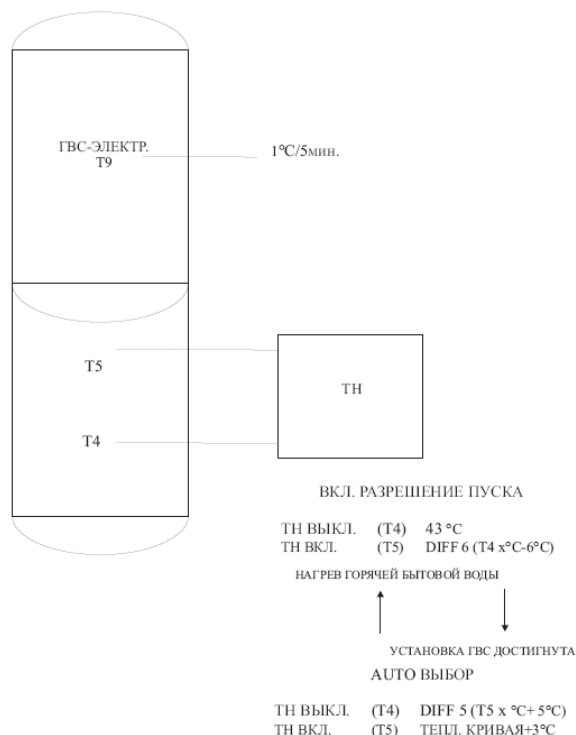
ГВС-ЭЛЕКТР.
T9

1°C/5мин.

T5

TH

T4

ВКЛ. РАЗРЕШЕНИЕ ПУСКА

ТН ВЫКЛ. (T4) 43 °C
ТН ВКЛ. (T5) DIFF 6 (T4 x°C-6°C)

НАГРЕВ ГОРЯЧЕЙ БЫТОВОЙ ВОДЫ

УСТАНОВКА ГВС ДОСТИГНУТА

AUTO ВЫБОР

ТН ВЫКЛ. (T4) DIFF 5 (T5 x °C+ 5°C)
ТН ВКЛ. (T5) ТЕПЛ. КРИВАЯ+3°C